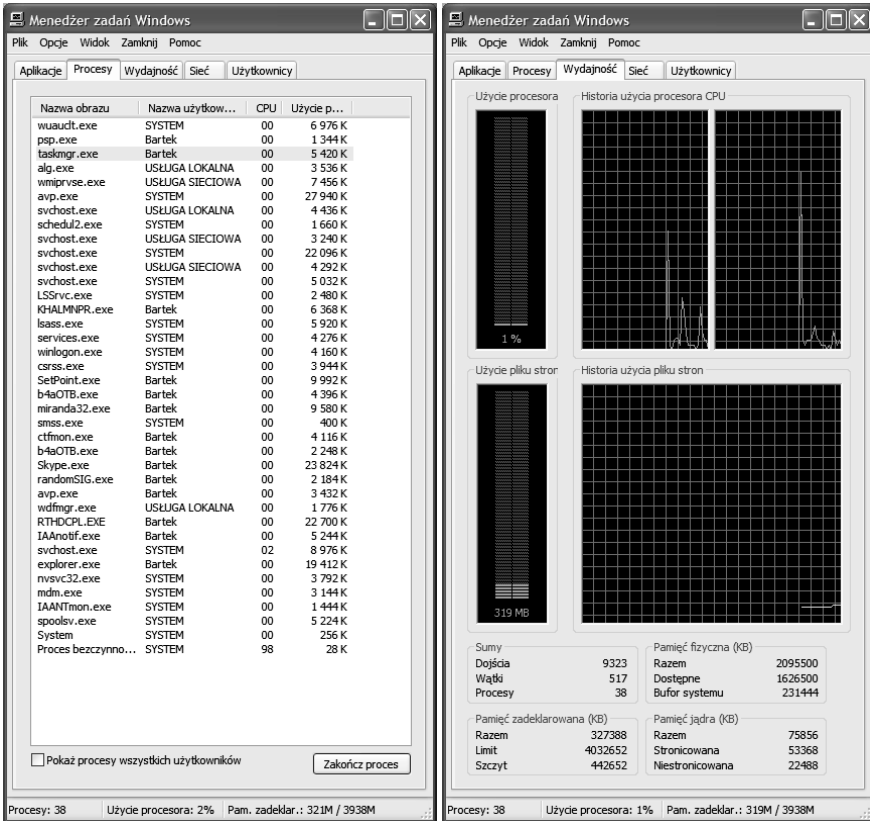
Menedżer zadań Windows

Plik Opcje Widok Zamknij Pomoc

Aplikacje | Procesy | Wydajność | Sieć | Użytkownicy

| Nazwa obrazu | Nazwa użytkow... | CPU | Użycie p... |
|---|---|---|---|
| wuauclt.exe | SYSTEM | 00 | 6 976 K |
| psp.exe | Bartek | 00 | 1 344 K |
| taskmgr.exe | Bartek | 00 | 5 420 K |
| alg.exe | USŁUGA LOKALNA | 00 | 3 536 K |
| wmiprvse.exe | USŁUGA SIECIOWA | 00 | 7 456 K |
| avp.exe | SYSTEM | 00 | 27 940 K |
| svchost.exe | USŁUGA LOKALNA | 00 | 4 436 K |
| schedul2.exe | SYSTEM | 00 | 1 660 K |
| svchost.exe | USŁUGA SIECIOWA | 00 | 3 240 K |
| svchost.exe | SYSTEM | 00 | 22 096 K |
| svchost.exe | USŁUGA SIECIOWA | 00 | 4 292 K |
| svchost.exe | SYSTEM | 00 | 5 032 K |
| LSSrvc.exe | SYSTEM | 00 | 2 480 K |
| KHALMNPR.exe | Bartek | 00 | 6 368 K |
| lsass.exe | SYSTEM | 00 | 5 920 K |
| services.exe | SYSTEM | 00 | 4 276 K |
| winlogon.exe | SYSTEM | 00 | 4 160 K |
| csrss.exe | SYSTEM | 00 | 3 944 K |
| SetPoint.exe | Bartek | 00 | 9 992 K |
| b4aOTB.exe | Bartek | 00 | 4 396 K |
| miranda32.exe | Bartek | 00 | 9 580 K |
| smss.exe | SYSTEM | 00 | 400 K |
| ctfmon.exe | Bartek | 00 | 4 116 K |
| b4aOTB.exe | Bartek | 00 | 2 248 K |
| Skype.exe | Bartek | 00 | 23 824 K |
| randomSIG.exe | Bartek | 00 | 2 184 K |
| avp.exe | Bartek | 00 | 3 432 K |
| wdfmgr.exe | USŁUGA LOKALNA | 00 | 1 776 K |
| RTHDCPL.EXE | Bartek | 00 | 22 700 K |
| IAAnotif.exe | Bartek | 00 | 5 244 K |
| svchost.exe | SYSTEM | 02 | 8 976 K |
| explorer.exe | Bartek | 00 | 19 412 K |
| nvsvc32.exe | SYSTEM | 00 | 3 792 K |
| mdm.exe | SYSTEM | 00 | 3 144 K |
| IAANTmon.exe | SYSTEM | 00 | 1 444 K |
| spoolsv.exe | SYSTEM | 00 | 5 224 K |
| System | SYSTEM | 00 | 256 K |
| Proces bezczynno... | SYSTEM | 98 | 28 K |

Pokaż procesy wszystkich użytkowników

Zakończ proces

Procesy: 38 | Użycie procesora: 2% | Pam. zadeklar.: 321M / 3938M

Menedżer zadań Windows

Plik Opcje Widok Zamknij Pomoc

Aplikacje | Procesy | Wydajność | Sieć | Użytkownicy

Użycie procesora
1 %

Historia użycia procesora CPU

Użycie pliku stron
319 MB

Historia użycia pliku stron

Sumy
| Dojścia | 9323 |
|---|---|
| Wątki | 517 |
| Procesy | 38 |

Pamięć fizyczna (KB)
| Razem | 2095500 |
|---|---|
| Dostępne | 1626500 |
| Bufor systemu | 231444 |

Pamięć zadeklarowana (KB)
| Razem | 327388 |
|---|---|
| Limit | 4032652 |
| Szczyt | 442652 |

Pamięć jądra (KB)
| Razem | 75856 |
|---|---|
| Stronicowana | 53368 |
| Niestronicowana | 22488 |

Procesy: 38 | Użycie procesora: 1% | Pam. zadeklar.: 319M / 3938M